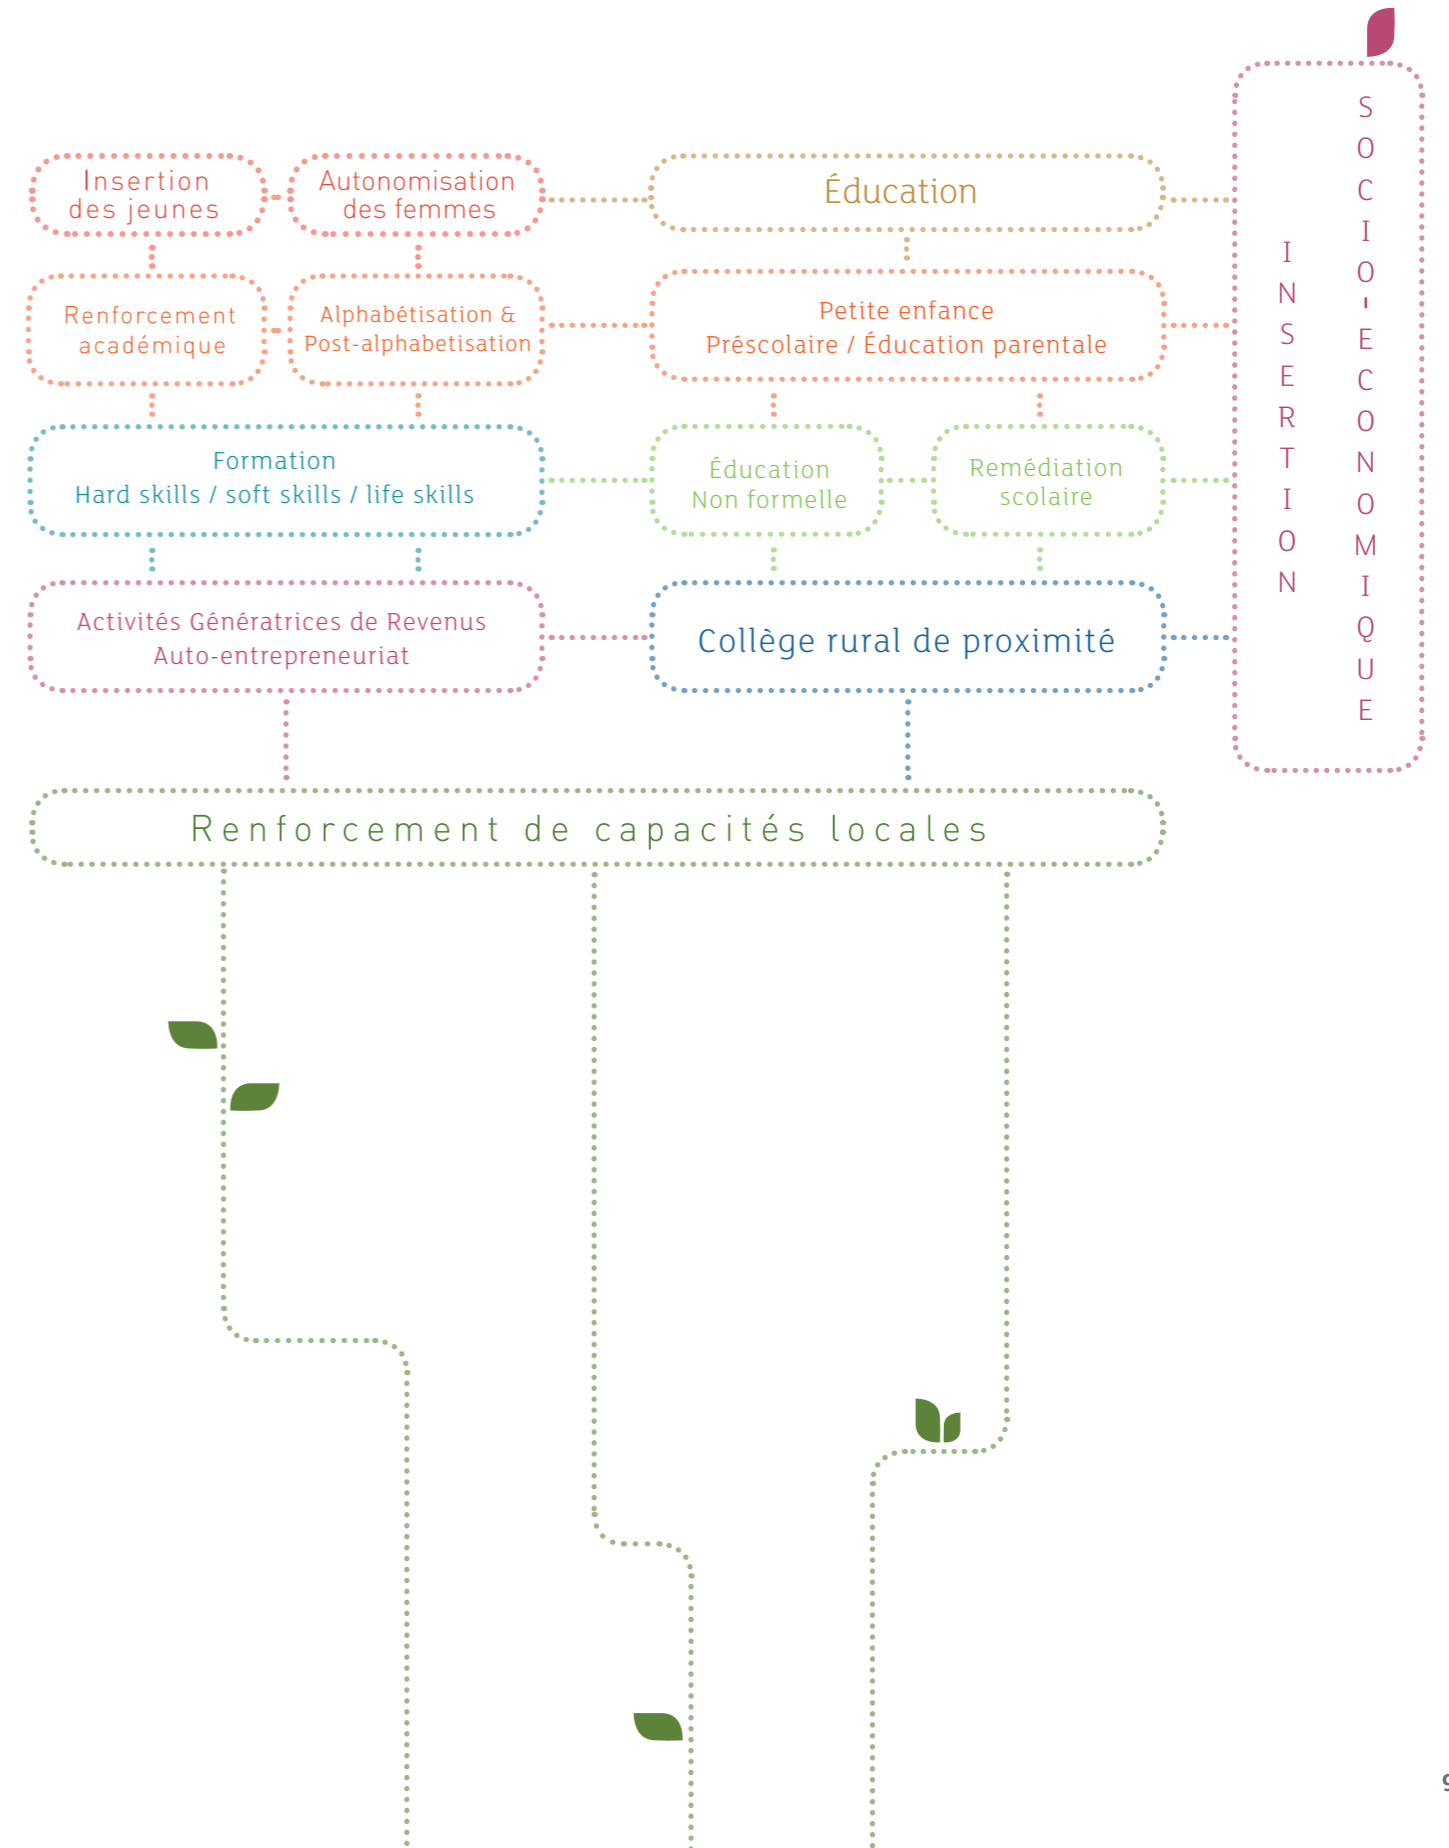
Insertion des jeunes

Autonomisation des femmes

Éducation

Renforcement académique

Alphabétisation & Post-alphabetisation

Petite enfance
Préscolaire / Éducation parentale

Formation
Hard skills / soft skills / life skills

Éducation Non formelle

Remédiation scolaire

Activités Génératrices de Revenus
Auto-entrepreneuriat

Collège rural de proximité

INSERTION SOCIO-ECONOMIQUE

Renforcement de capacités locales

9